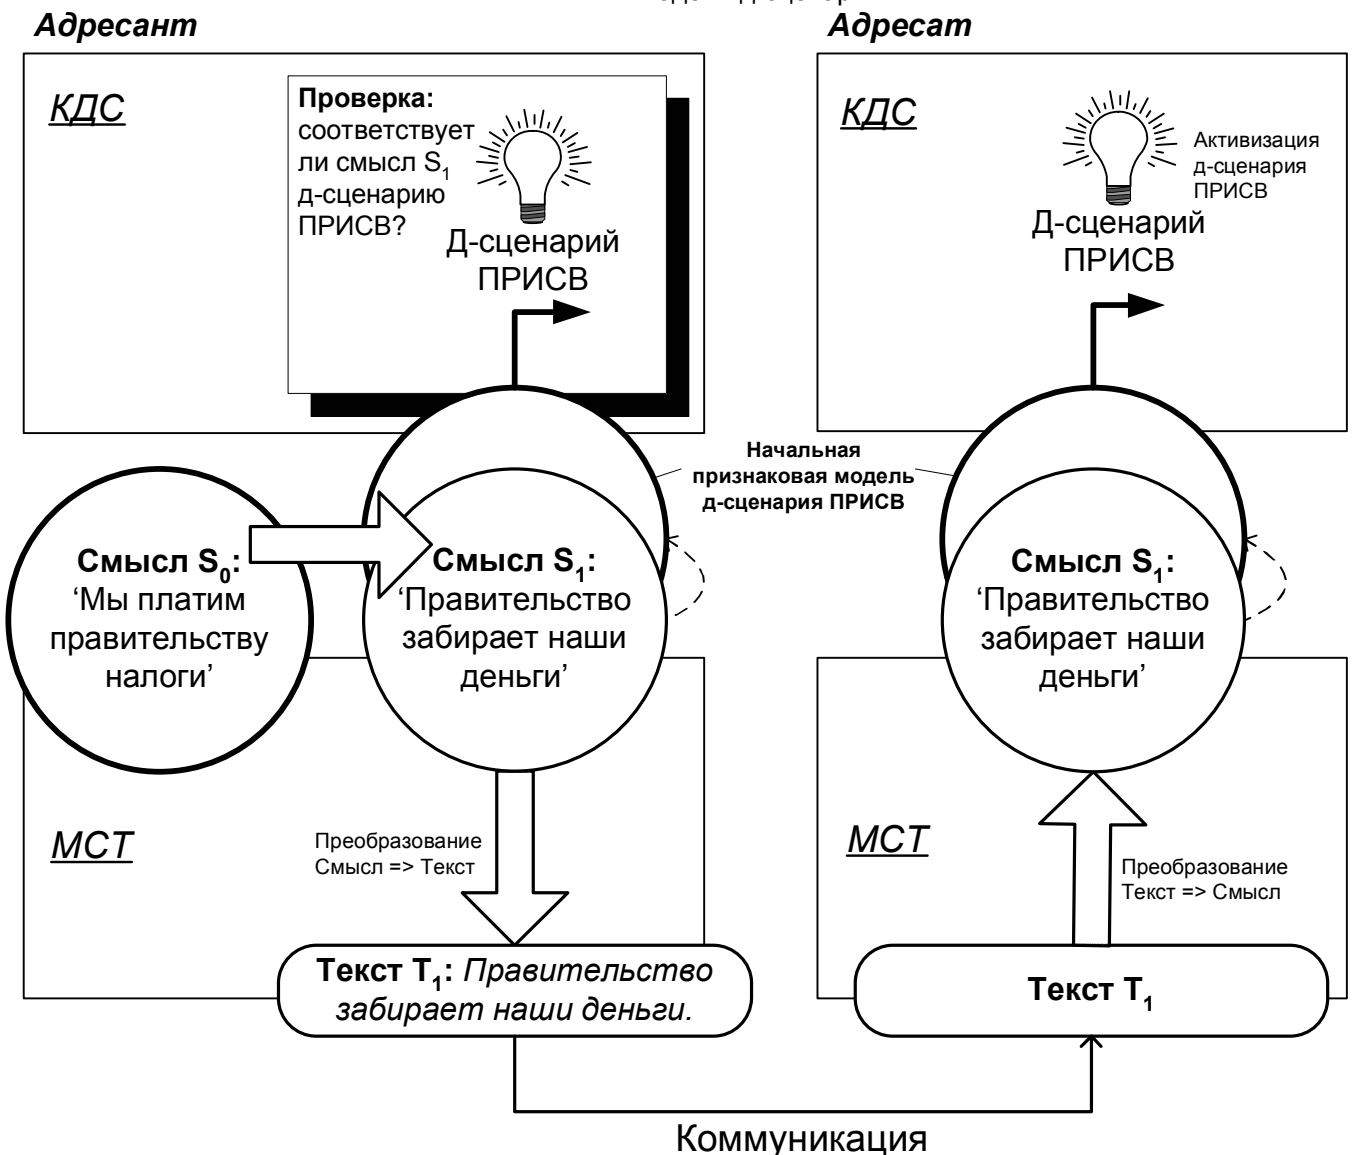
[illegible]

*Адресант*

*Адресат*

КДС

**Проверка:** соответствует ли смысл $S_1$ д-сценарию ПРИСВ?

Д-сценарий ПРИСВ

КДС

Активизация д-сценария ПРИСВ

Д-сценарий ПРИСВ

**Начальная признаковая модель д-сценария ПРИСВ**

**Смысл $S_0$:** 'Мы платим правительству налоги'

**Смысл $S_1$:** 'Правительство забирает наши деньги'

**Смысл $S_1$:** 'Правительство забирает наши деньги'

МСТ

Преобразование Смысл => Текст

МСТ

Преобразование Текст => Смысл

**Текст $T_1$:** *Правительство забирает наши деньги.*

**Текст $T_1$**

Коммуникация